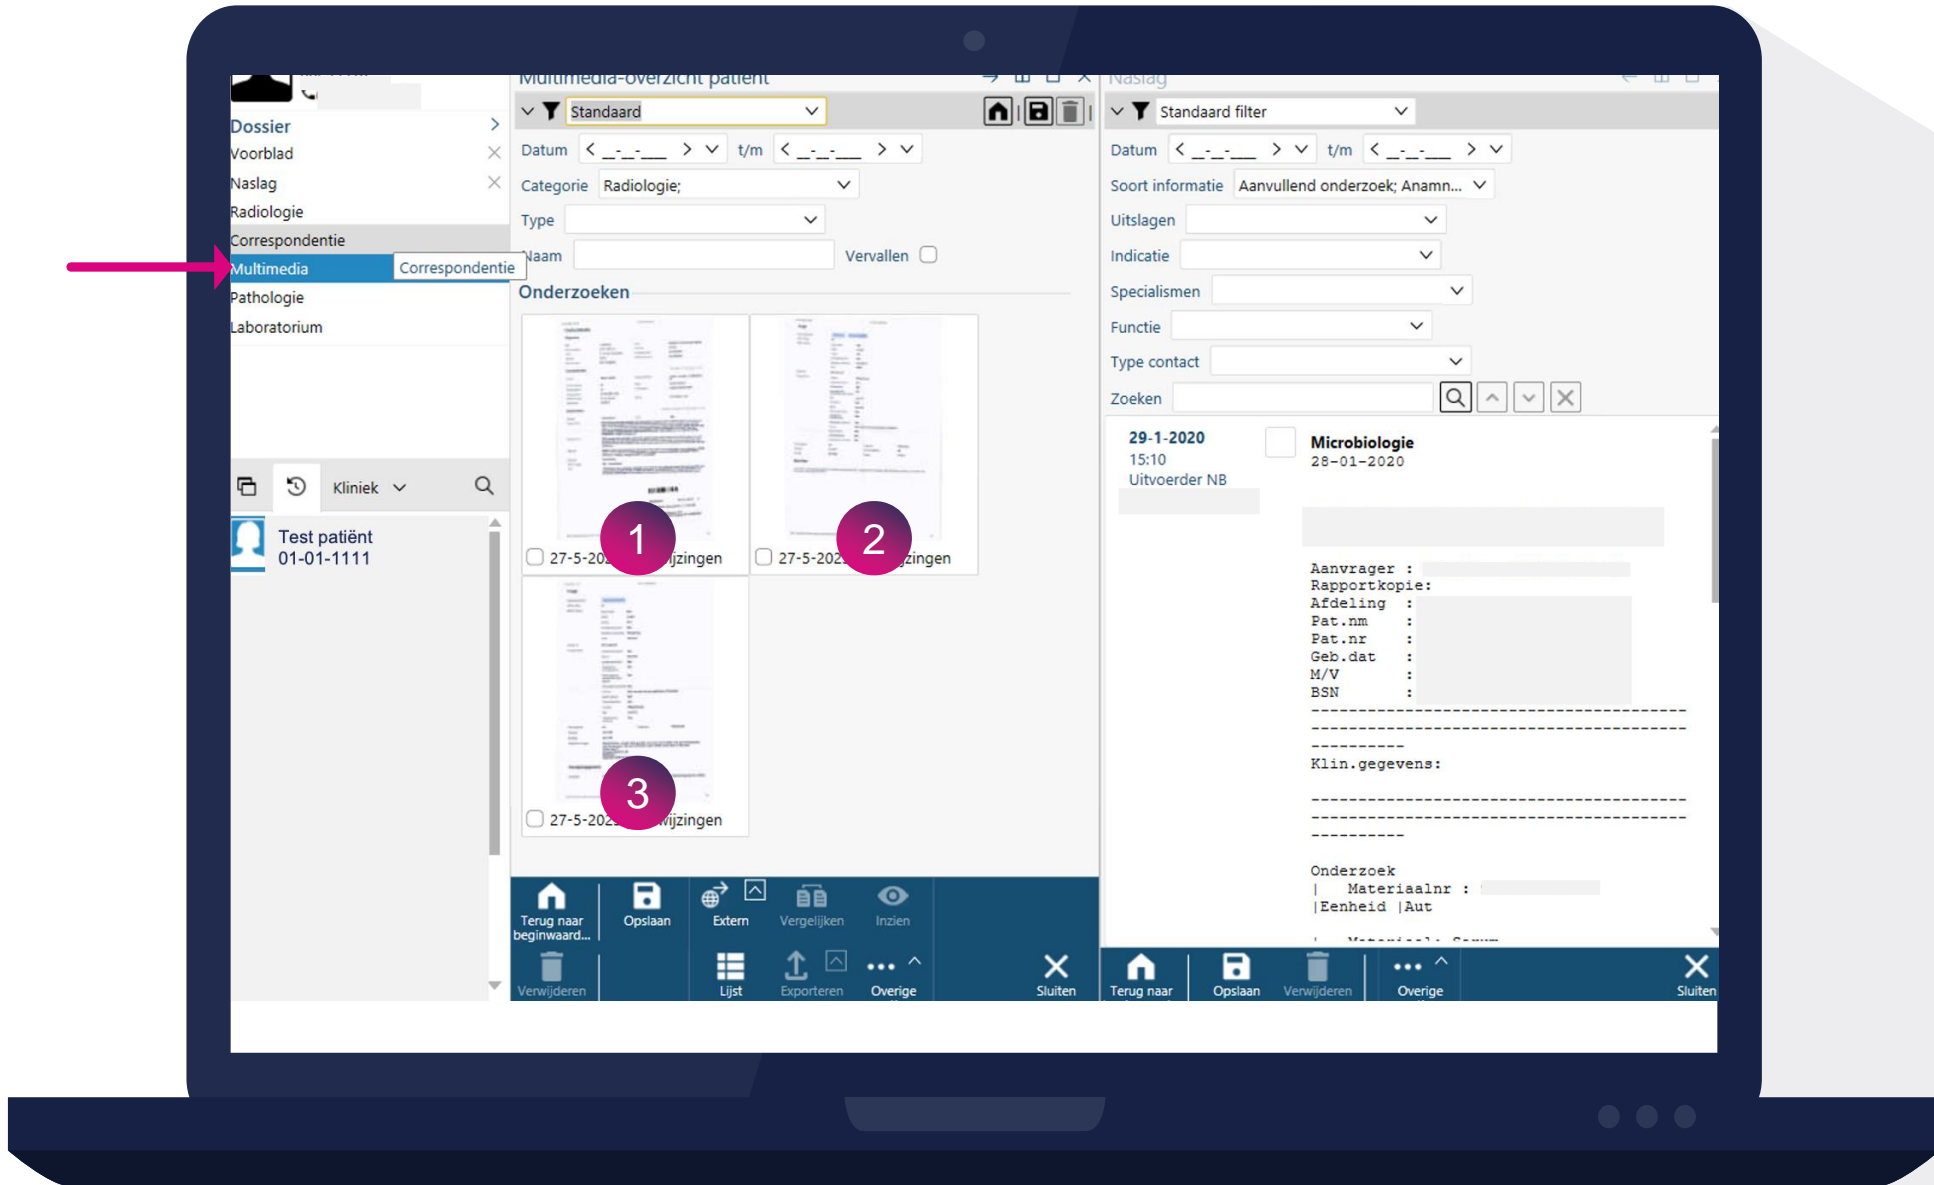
Dossier
Voorblad
Naslag
Radiologie
Correspondentie
Multimedia
Correspondentie
Pathologie
Laboratorium

Kliniek

Test patiënt
01-01-1111

Multimedia-overzicht patiënt

Standaard

Datum < _-_-__ > t/m < _-_-__ >
Categorie Radiologie;
Type
Naam
Vervallen

Onderzoeken

1
27-5-20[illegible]ijzingen
2
27-5-202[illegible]zingen
3
27-5-202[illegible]ijzingen

Terug naar beginwaard...
Opslaan
Extern
Vergelijken
Inzien
Verwijderen
Lijst
Exporteren
Overige
Sluiten

Naslag

Standaard filter

Datum < _-_-__ > t/m < _-_-__ >
Soort informatie Aanvullend onderzoek; Anamn...
Uitslagen
Indicatie
Specialismen
Functie
Type contact
Zoeken

29-1-2020
15:10
Uitvoerder NB

Microbiologie
28-01-2020

Aanvrager :
Rapportkopie:
Afdeling :
Pat.nm :
Pat.nr :
Geb.dat :
M/V :
BSN :
------------------------------------------
------------------------------------------
----------
Klin.gegevens:

------------------------------------------
------------------------------------------
----------

Onderzoek
| Materiaalnr :
|Eenheid |Aut

Terug naar
Opslaan
Verwijderen
Overige
Sluiten